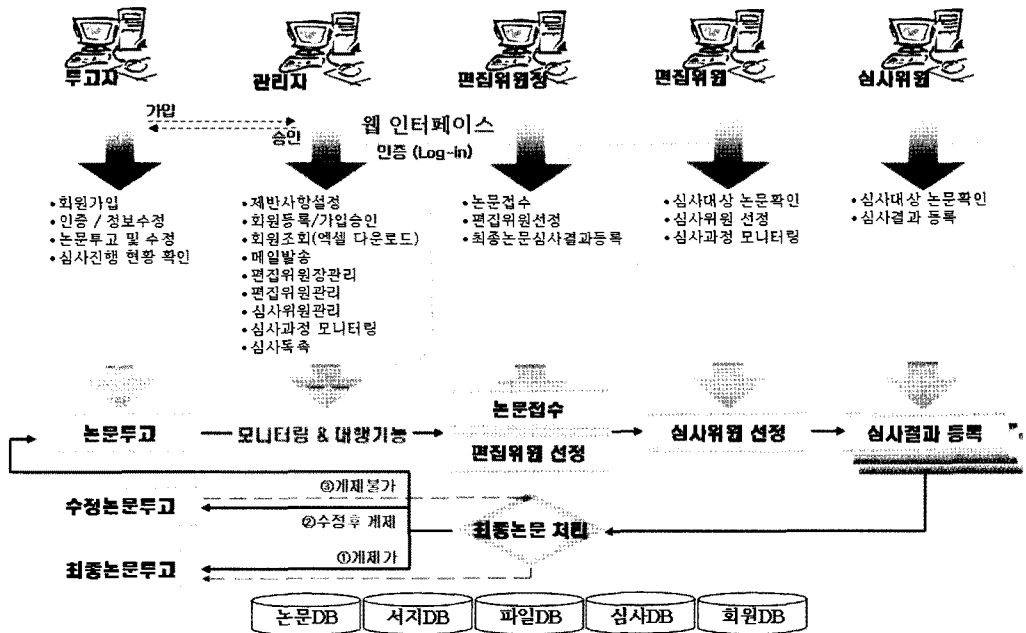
투고자
관리자
편집위원장
편집위원
심사위원

가입
승인
웹 인터페이스
인증 (Log-in)

•회원가입
•인증 / 정보수정
•논문투고 및 수정
•심사진행 현황 확인

•제반사항설정
•회원등록/가입승인
•회원조회(엑셀 다운로드)
•메일발송
•편집위원장관리
•편집위원관리
•심사위원관리
•심사과정 모니터링
•심사독촉

•논문접수
•편집위원선정
•최종논문심사결과등록

•심사대상 논문확인
•심사위원 선정
•심사과정 모니터링

•심사대상 논문확인
•심사결과 등록

논문투고
모니터링 & 대행기능
논문접수
편집위원 선정
심사위원 선정
심사결과 등록

③게재불가
수정논문투고
②수정후 게재
최종논문 처리
①게재가
최종논문투고

논문DB
서지DB
파일DB
심사DB
회원DB